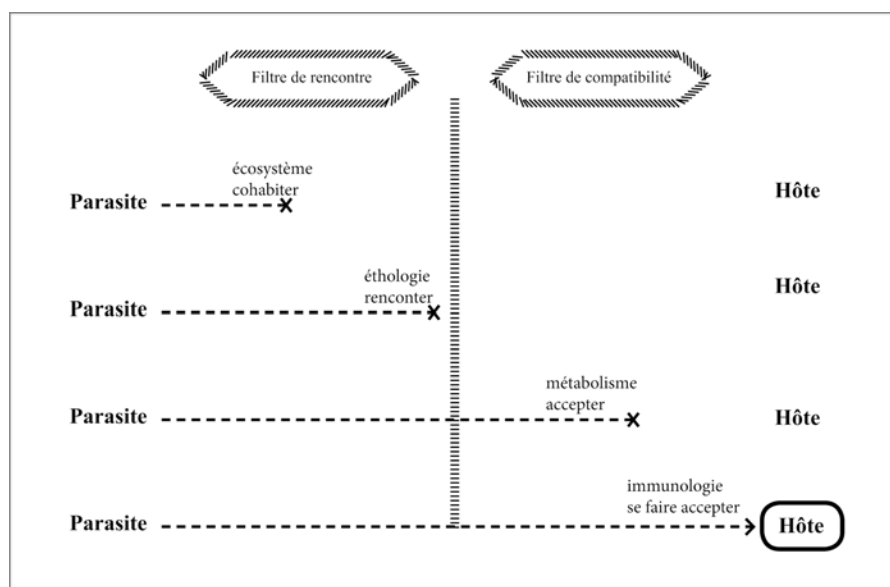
Filtre de rencontre

Filtre de compatibilité

écosystème
cohabiter

Parasite

Hôte

éthologie
rencontrer

Parasite

Hôte

métabolisme
accepter

Parasite

Hôte

immunologie
se faire accepter

Parasite

Hôte